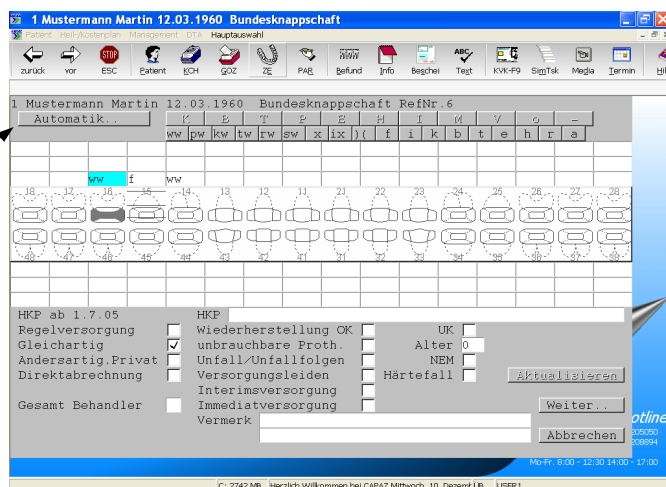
1 Mustermann Martin 12.03.1960 Bundesknappschaft

Patient Heil-/Kostenplan Management DTA Hauptauswahl

zurück vor ESC Patient KCH GOZ ZE PAR Befund Info Beschei Text KVK-F9 SimTsk Media Termin Hi

1 Mustermann Martin 12.03.1960 Bundesknappschaft RefNr.6

Automatik..

| K | B | T | P | E | H | I | M | V | O | - |
|---|---|---|---|---|---|---|---|---|---|---|
| ww | pw | kw | tw | rw | sw | x | ix | )( | f | i | k | b | t | e | h | r | a |

ww f ww

18 17 16 15 14 13 12 11 21 22 23 24 25 26 27 28

48 47 46 45 44 43 42 41 31 32 33 34 35 36 37 38

HKP ab 1.7.05
Regelversorgung
Gleichartig ✓
Andersartig.Privat
Direktabrechnung

Gesamt Behandler

HKP
Wiederherstellung OK
unbrauchbare Proth.
Unfall/Unfallfolgen
Versorgungsleiden
Interimsversorgung
Immediatversorgung
Vermerk

UK
Alter 0
NEM
Härtefall

Aktualisieren

Weiter..

Abbrechen

otline
205050
208894

Mo-Fr. 8:00 - 12:30 14:00 - 17:00

C: 2742 MB Herzlich Willkommen bei CAPAZ Mittwoch, 10. Dezemb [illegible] USER1